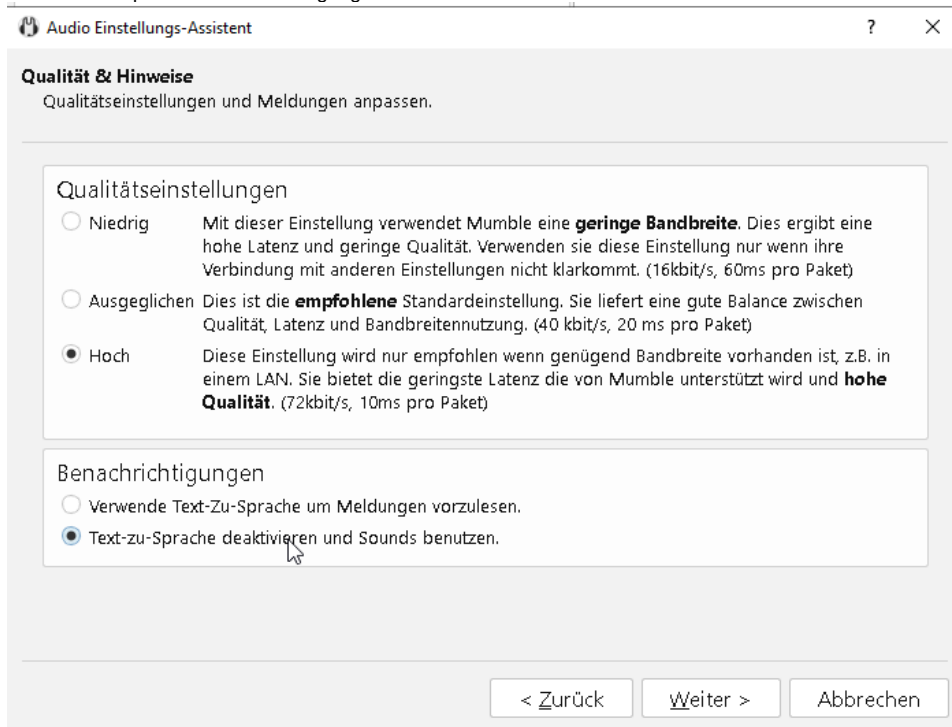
Audio Einstellungs-Assistent

?

×

**Qualität & Hinweise**
Qualitätseinstellungen und Meldungen anpassen.

Qualitätseinstellungen

Niedrig

Mit dieser Einstellung verwendet Mumble eine **geringe Bandbreite**. Dies ergibt eine hohe Latenz und geringe Qualität. Verwenden sie diese Einstellung nur wenn ihre Verbindung mit anderen Einstellungen nicht klarkommt. (16kbit/s, 60ms pro Paket)

Ausgeglichen

Dies ist die ***empfohlene*** Standardeinstellung. Sie liefert eine gute Balance zwischen Qualität, Latenz und Bandbreitennutzung. (40 kbit/s, 20 ms pro Paket)

Hoch

Diese Einstellung wird nur empfohlen wenn genügend Bandbreite vorhanden ist, z.B. in einem LAN. Sie bietet die geringste Latenz die von Mumble unterstützt wird und **hohe Qualität**. (72kbit/s, 10ms pro Paket)

Benachrichtigungen

Verwende Text-Zu-Sprache um Meldungen vorzulesen.

Text-zu-Sprache deaktivieren und Sounds benutzen.

< Zurück

Weiter >

Abbrechen